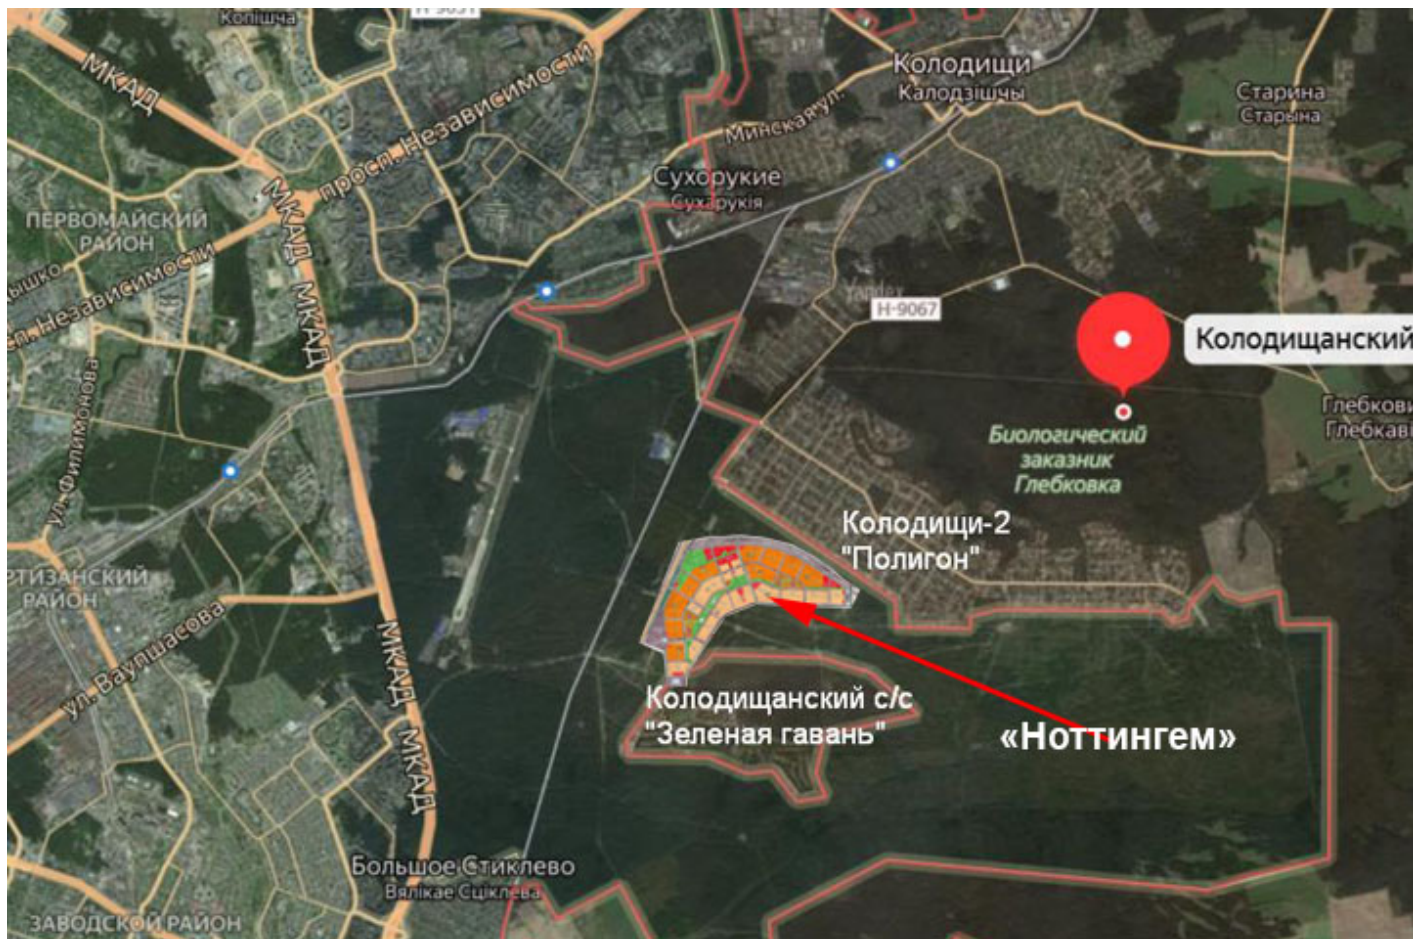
Копiшча
Н-9031
МКАД
просп. Независимости
Колодищи
Калодзiшчы
Старина
Старына
Минская ул.
Сухорукие
Сухарукiя
ПЕРВОМАЙСКИЙ РАЙОН
ышко
пр. Независимости
МКАД
МКАД
Yandex
Н-9067
Колодищанский
Глебковi
Глебкавi
Биологический заказник Глебковка
ул. Филимонова
Колодищи-2 "Полигон"
РТИЗАНСКИЙ РАЙОН
ул. Ваупшасова
МКАД
МКАД
Колодищанский с/с "Зеленая гавань"
«Ноттингем»
Большое Стиклево
Вялiкае Сцiклева
ЗАВОДСКОЙ РАЙОН